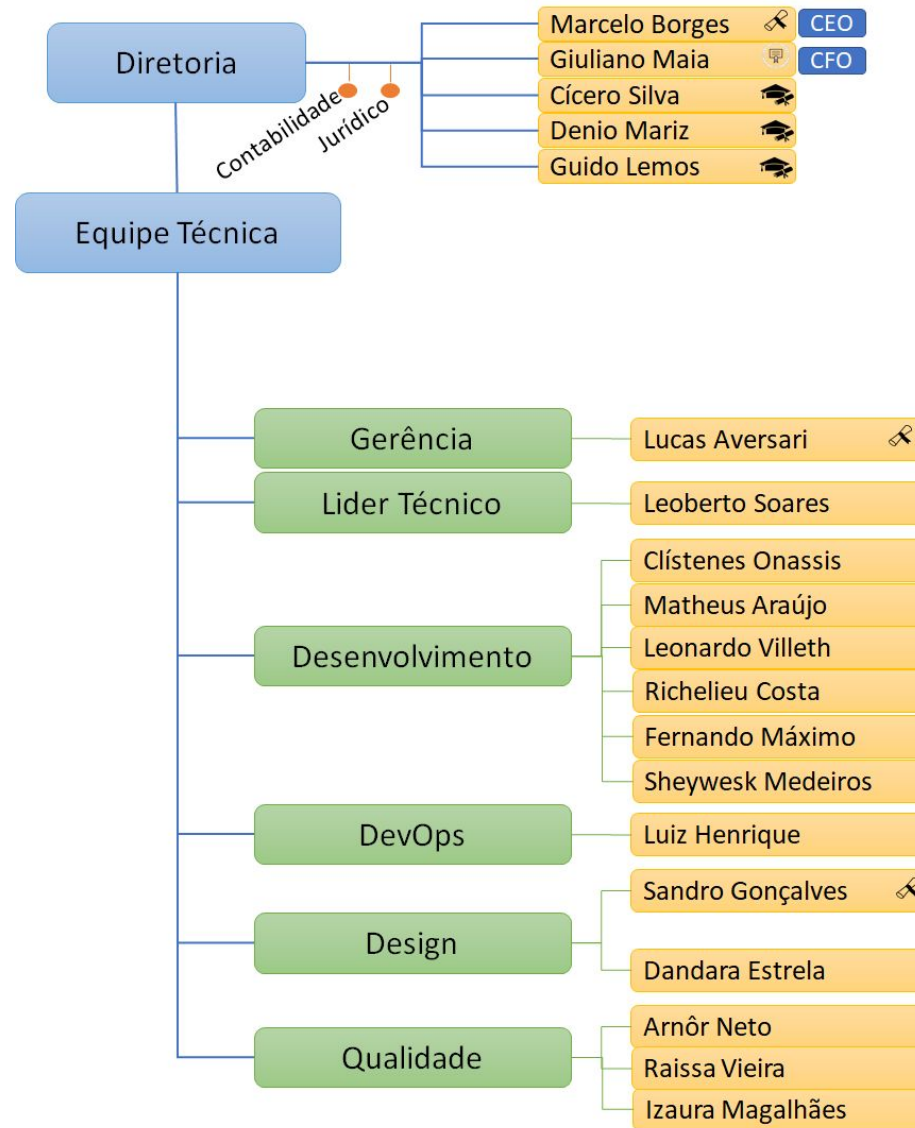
Diretoria

Contabilidade
Jurídico

Marcelo Borges CEO
Giuliano Maia CFO
Cícero Silva
Denio Mariz
Guido Lemos

Equipe Técnica

Gerência
Lucas Aversari

Lider Técnico
Leoberto Soares

Desenvolvimento
Clístenes Onassis
Matheus Araújo
Leonardo Villeth
Richelieu Costa
Fernando Máximo
Sheywesk Medeiros

DevOps
Luiz Henrique

Design
Sandro Gonçalves
Dandara Estrela

Qualidade
Arnôr Neto
Raissa Vieira
Izaura Magalhães